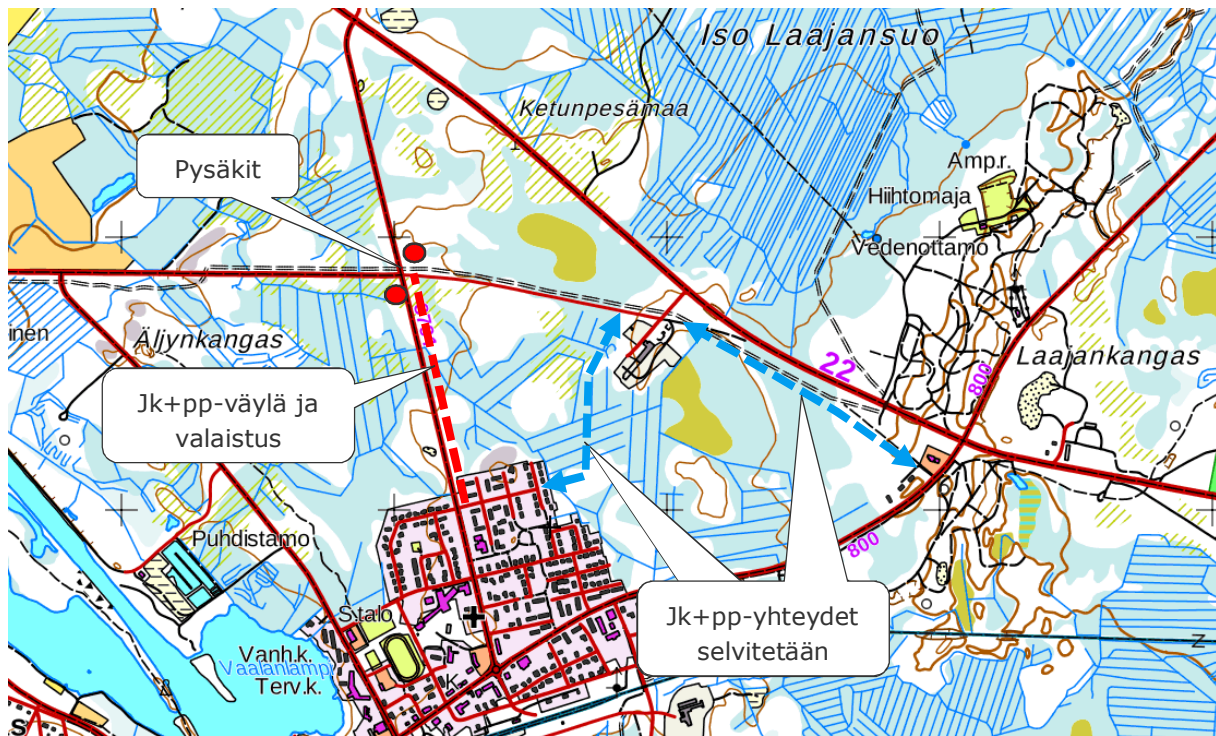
Iso Laajansuo

Ketunpesämaa

Pysäkit

Amp.r.

Hiihtomaja

Vedenottamo

nen

Äljynkangas

22

Laajankangas

800

Jk+pp-väylä ja valaistus

Puhdistamo

800

S.talo

Jk+pp-yhteydet selvitetään

Vanh.k.

Vaalanlampi

Terv.k.

K

z